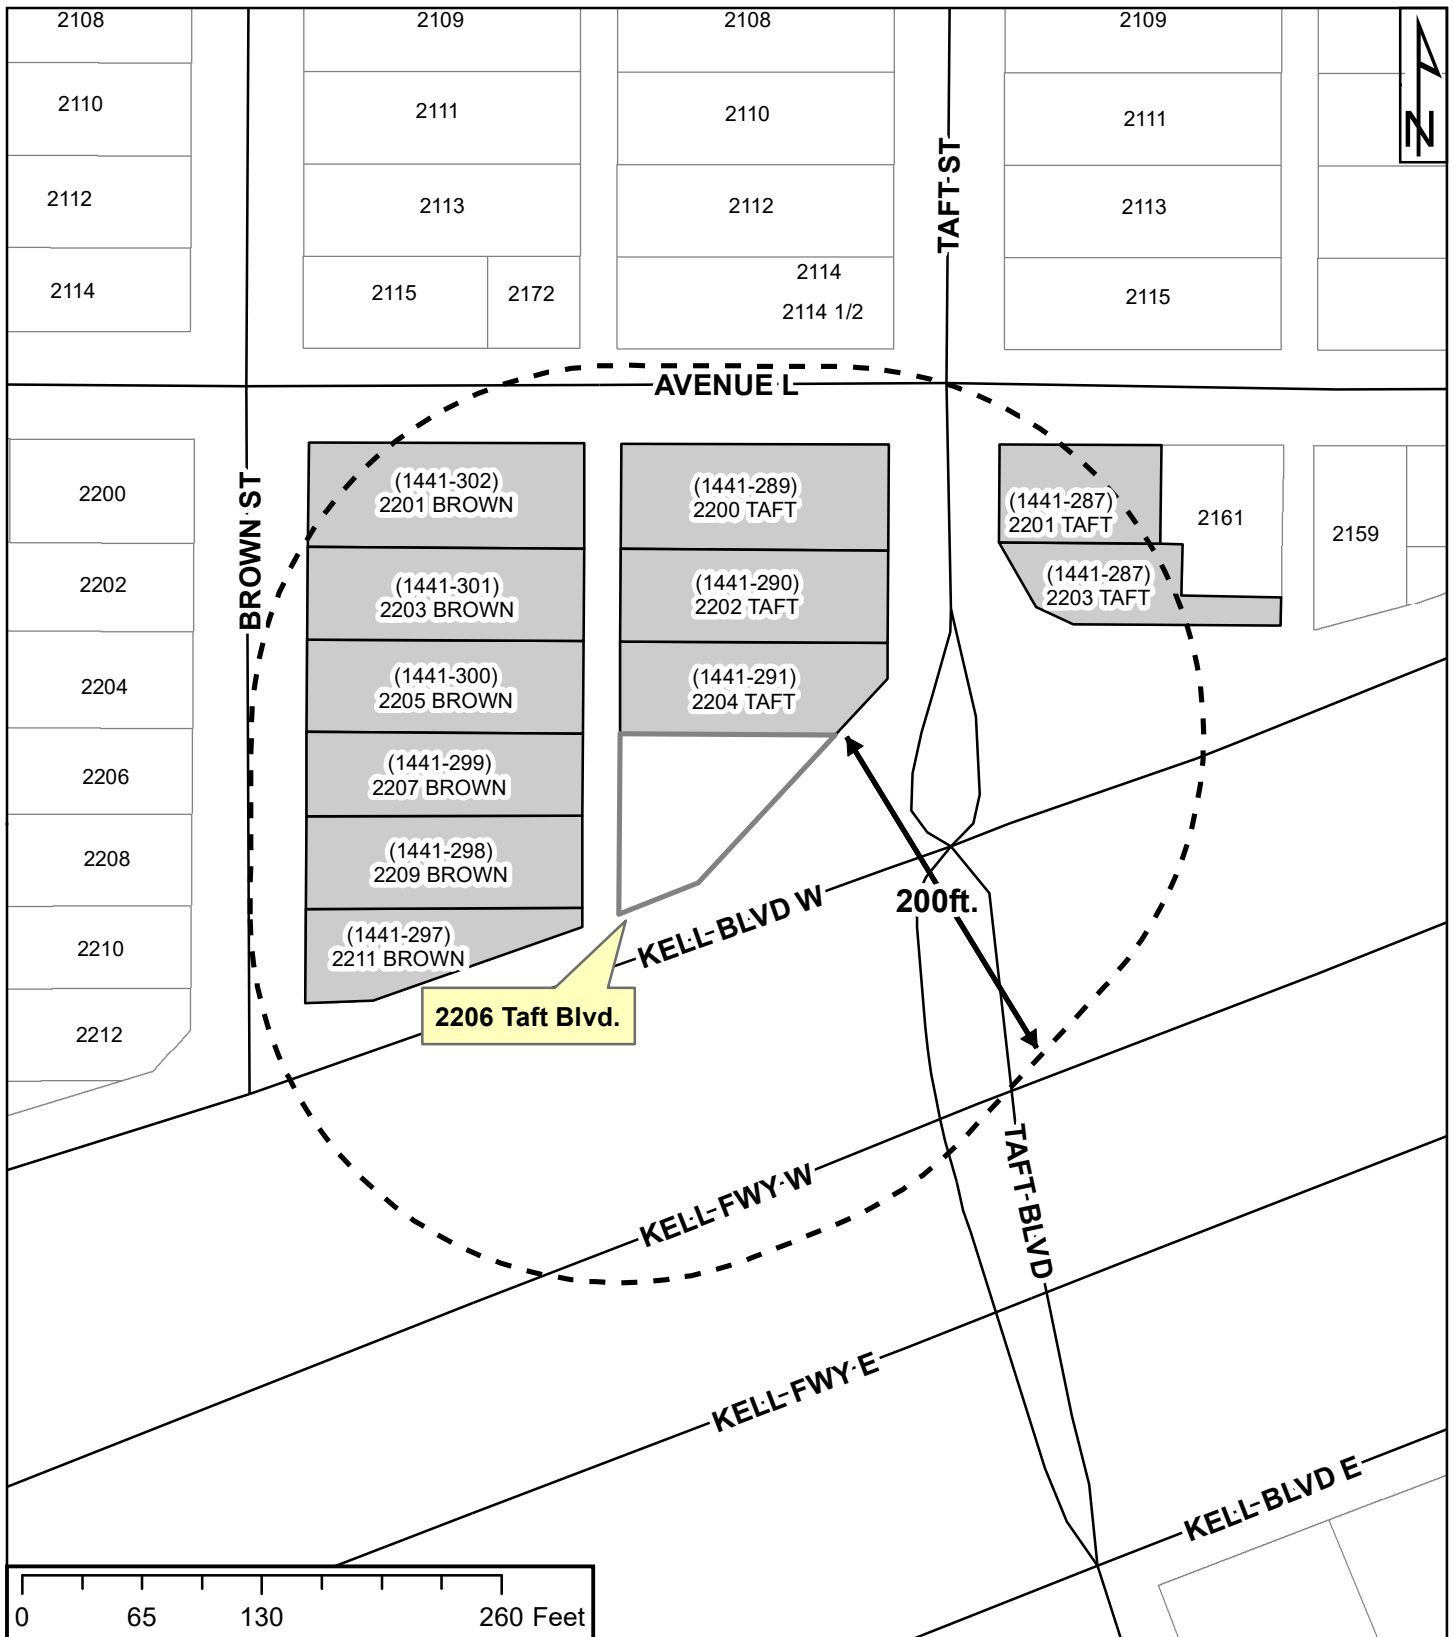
2108
2109
2108
2109
2110
2111
2110
2111
2112
2113
2112
2113
2114
2115
2172
2114
2114 1/2
2115
TAFT ST
N
AVENUE L
2200
BROWN ST
(1441-302)
2201 BROWN
(1441-289)
2200 TAFT
(1441-287)
2201 TAFT
2161
2159
2202
(1441-301)
2203 BROWN
(1441-290)
2202 TAFT
(1441-287)
2203 TAFT
2204
(1441-300)
2205 BROWN
(1441-291)
2204 TAFT
2206
(1441-299)
2207 BROWN
2208
(1441-298)
2209 BROWN
200ft.
KELL BLVD W
2210
(1441-297)
2211 BROWN
2206 Taft Blvd.
2212
TAFT BLVD
KELL FWY W
KELL FWY E
KELL BLVD E
0
65
130
260 Feet